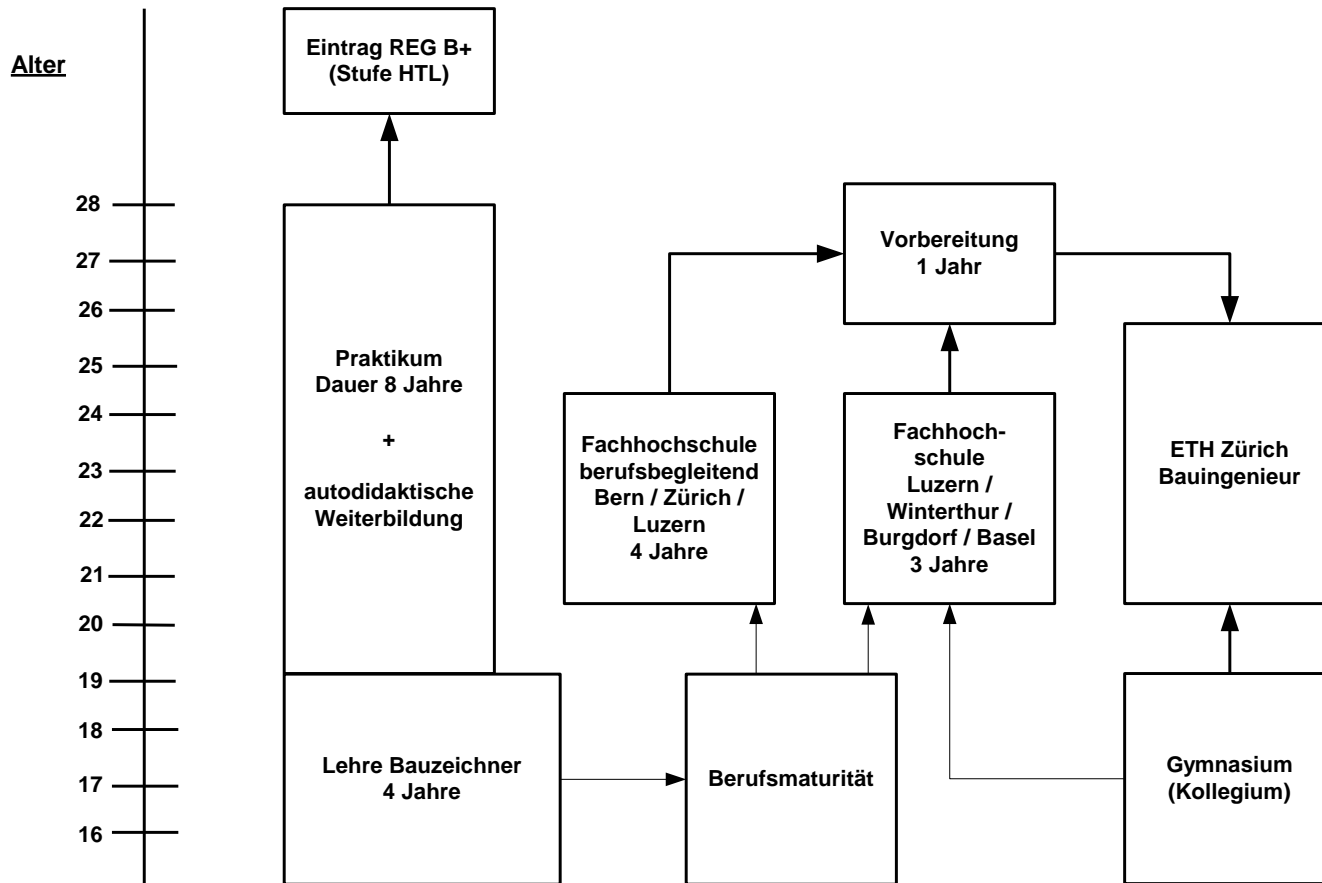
Alter

28
27
26
25
24
23
22
21
20
19
18
17
16

Eintrag REG B+
(Stufe HTL)

Praktikum
Dauer 8 Jahre

+

autodidaktische
Weiterbildung

Vorbereitung
1 Jahr

Fachhochschule
berufsbegleitend
Bern / Zürich /
Luzern
4 Jahre

Fachhochschule
Luzern /
Winterthur /
Burgdorf / Basel
3 Jahre

ETH Zürich
Bauingenieur

Lehre Bauzeichner
4 Jahre

Berufsmaturität

Gymnasium
(Kollegium)